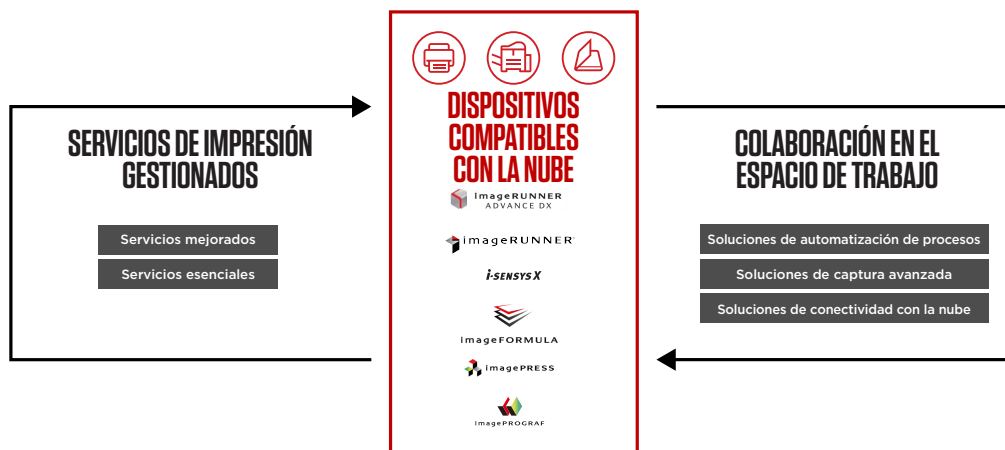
SERVICIOS DE IMPRESIÓN GESTIONADOS

Servicios mejorados

Servicios esenciales

DISPOSITIVOS COMPATIBLES CON LA NUBE

imageRUNNER ADVANCE DX

imageRUNNER

i-SENSYS X

imageFORMULA

imagePRESS

imagePROGRAF

COLABORACIÓN EN EL ESPACIO DE TRABAJO

Soluciones de automatización de procesos

Soluciones de captura avanzada

Soluciones de conectividad con la nube